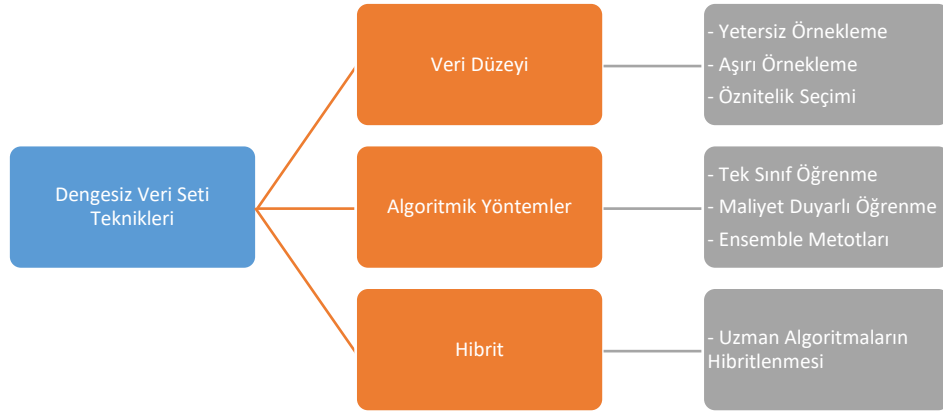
Dengesiz Veri Seti Teknikleri

Veri Düzeyi

- Yetersiz Örnekleme
- Aşırı Örnekleme
- Öznitelik Seçimi

Algoritmik Yöntemler

- Tek Sınıf Öğrenme
- Maliyet Duyarlı Öğrenme
- Ensemble Metotları

Hibrit

- Uzman Algoritmaların Hibritlenmesi